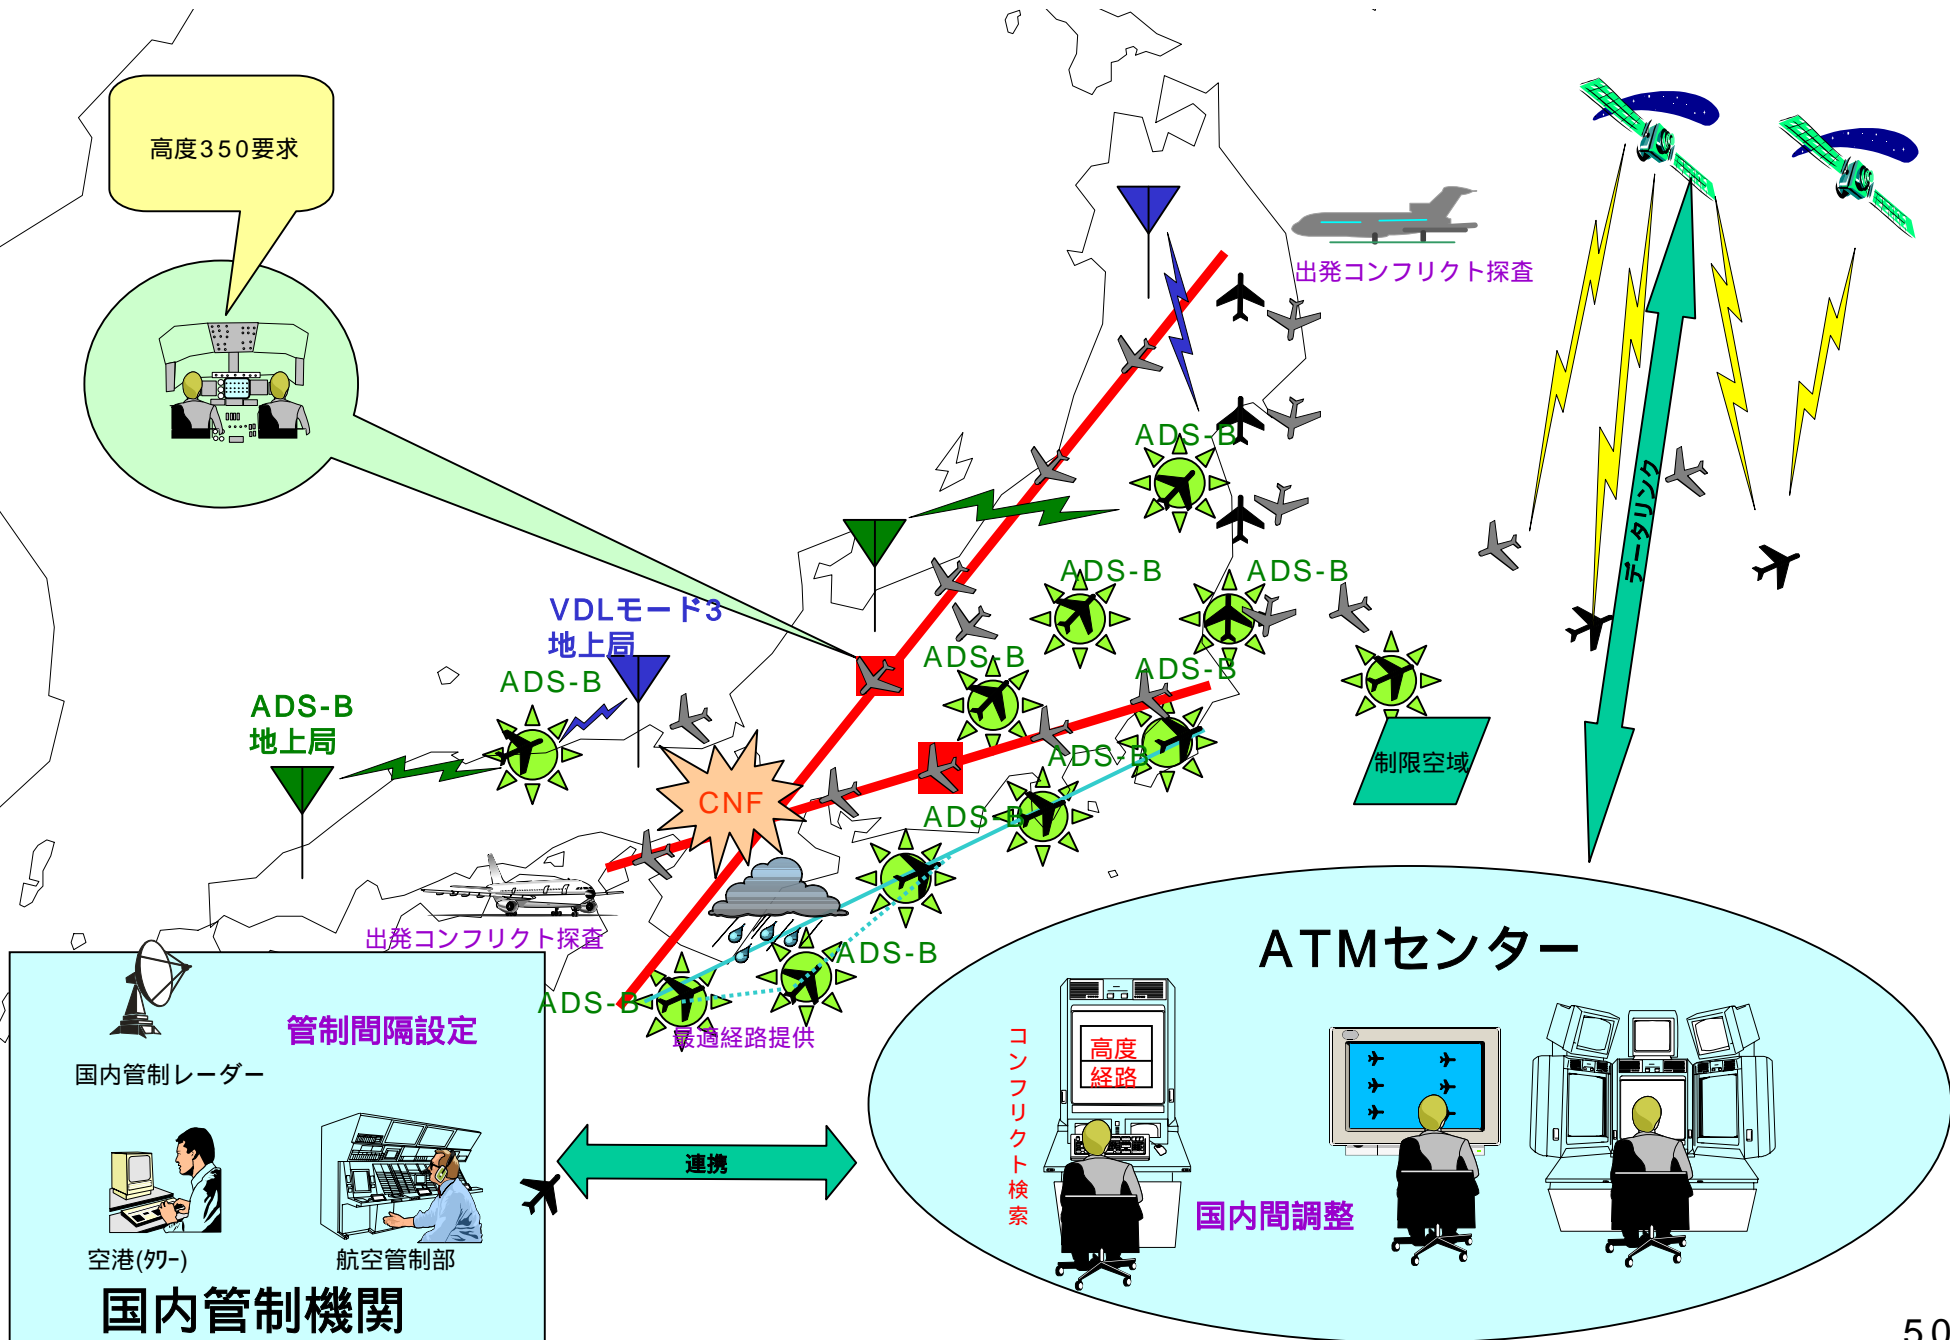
高度350要求

出発コンフリクト探査

ADS-B

ADS-B

ADS-B

VDLモード3
地上局

ADS-B

ADS-B

ADS-B
地上局

ADS-B

ADS-B

CNF

ADS-B

ADS-B

出発コンフリクト探査

ADS-B

ADS-B

最適経路提供

制限空域

データリンク

管制間隔設定

国内管制レーダー

空港(タワー)

航空管制部

国内管制機関

連携

ATMセンター

コンフリクト検索

高度
経路

国内間調整

50